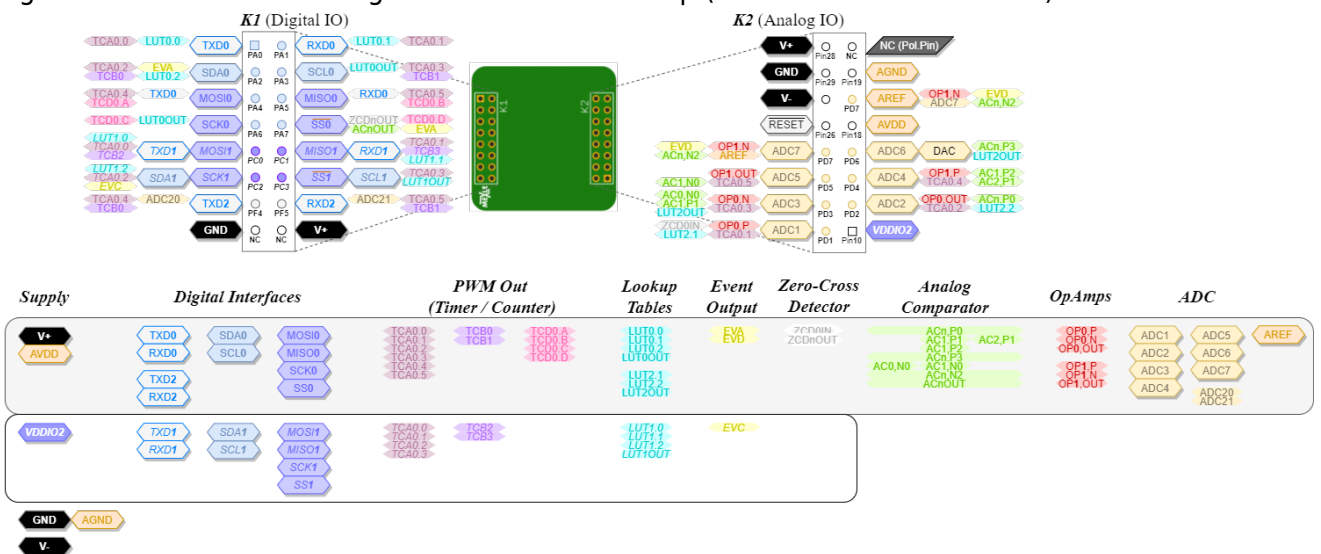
K1 (Digital IO)

TCA0.0 LUT0.0 TXD0 PA0 PA1 RXD0 LUT0.1 TCA0.1
TCA0.2 TCB0 EVA LUT0.2 SDA0 PA2 PA3 SCL0 LUT0OUT TCA0.3 TCB1
TCA0.4 TCD0.A TXD0 MOSI0 PA4 PA5 MISO0 RXD0 TCA0.5 TCD0.B
TCD0.C LUT0OUT SCK0 PA6 PA7 SS0 ZCDnOUT ACnOUT TCD0.D EVA
LUT1.0 TCA0.0 TCB2 TXD1 MOSI1 PC0 PC1 MISO1 RXD1 TCA0.1 TCB3 LUT1.1
LUT1.2 TCA0.2 EVC SDA1 SCK1 PC2 PC3 SS1 SCL1 TCA0.3 LUT1OUT
TCA0.4 TCB0 ADC20 TXD2 PF4 PF5 RXD2 ADC21 TCA0.5 TCB1
GND NC NC V+

K1 K2

K2 (Analog IO)

V+ Pin28 NC NC (Pol.Pin)
GND Pin29 Pin19 AGND
V- PD7 AREF OP1.N ADC7 EVD ACn.N2
RESET Pin26 Pin18 AVDD
EVD ACn.N2 OP1.N AREF ADC7 PD7 PD6 ADC6 DAC ACn.P3 LUT2OUT
AC1.N0 OP1.OUT TCA0.5 ADC5 PD5 PD4 ADC4 OP1.P TCA0.4 AC1.P2 AC2.P1
AC0.N0 AC1.P1 LUT2OUT OP0.N TCA0.3 ADC3 PD3 PD2 ADC2 OP0.OUT TCA0.2 ACn.P0 LUT2.2
ZCD0IN LUT2.1 OP0.P TCA0.1 ADC1 PD1 Pin10 VDDIO2

Supply | Digital Interfaces | PWM Out (Timer / Counter) | Lookup Tables | Event Output | Zero-Cross Detector | Analog Comparator | OpAmps | ADC

V+ AVDD
TXD0 RXD0 TXD2 RXD2 SDA0 SCL0 MOSI0 MISO0 SCK0 SS0
TCA0.0 TCA0.1 TCA0.2 TCA0.3 TCA0.4 TCA0.5 TCB0 TCB1 TCD0.A TCD0.B TCD0.C TCD0.D
LUT0.0 LUT0.1 LUT0.2 LUT0OUT LUT2.1 LUT2.2 LUT2OUT
EVA EVD
ZCD0IN ZCD0OUT
ACn.P0 AC1.P1 AC1.P2 ACn.P3 AC0.N0 AC1.N0 ACn.N2 ACnOUT AC2.P1
OP0.P OP0.N OP0.OUT OP1.P OP1.N OP1.OUT
ADC1 ADC2 ADC3 ADC4 ADC5 ADC6 ADC7 ADC20 ADC21 AREF

VDDIO2
TXD1 RXD1 SDA1 SCL1 MOSI1 MISO1 SCK1 SS1
TCA0.0 TCA0.1 TCA0.2 TCA0.3 TCB2 TCB3
LUT1.0 LUT1.1 LUT1.2 LUT1OUT
EVC

GND AGND
V-